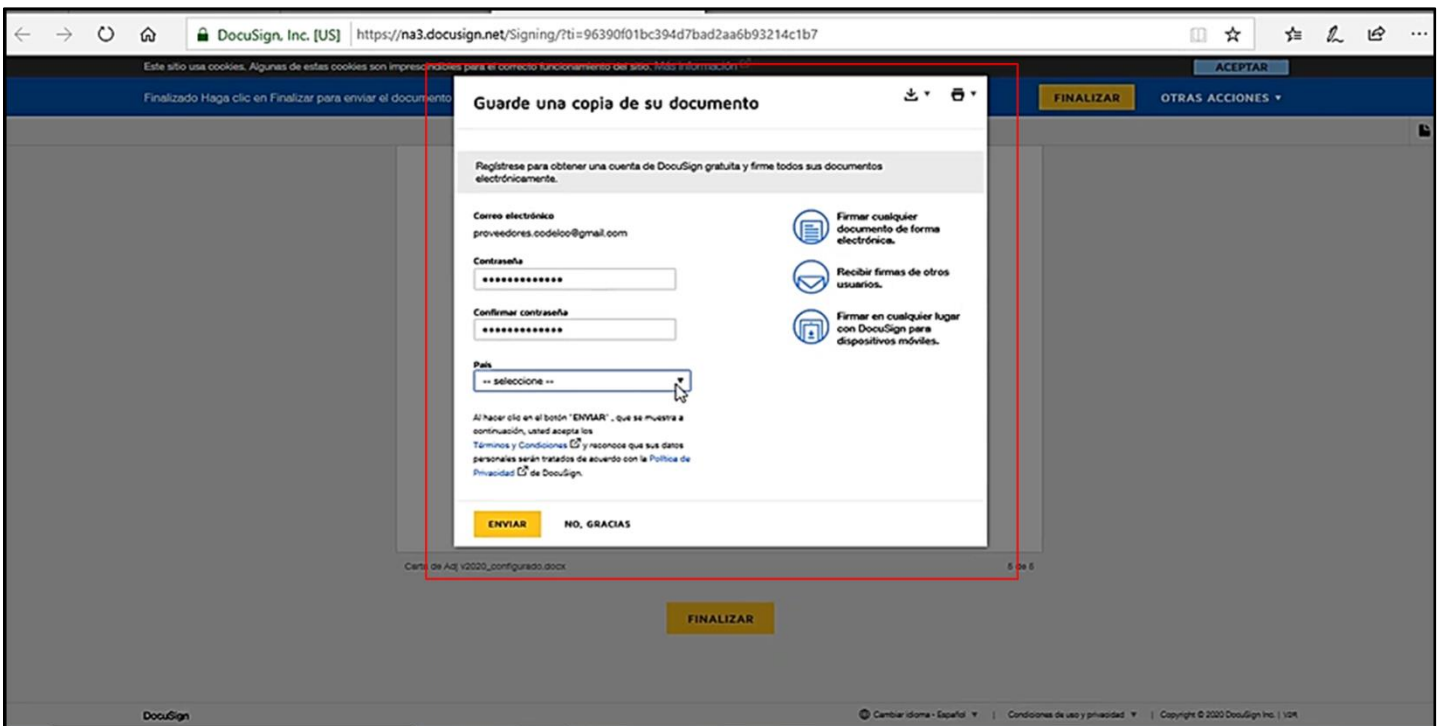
DocuSign, Inc. [US] https://na3.docusign.net/Signing/?ti=96390f01bc394d7bad2aa6b93214c1b7

Este sitio usa cookies. Algunas de estas cookies son imprescindibles para el correcto funcionamiento del sitio. Más información

ACEPTAR

Finalizado Haga clic en Finalizar para enviar el documento

FINALIZAR

OTRAS ACCIONES ▾

Guarde una copia de su documento

Regístrese para obtener una cuenta de DocuSign gratuita y firme todos sus documentos electrónicamente.

Correo electrónico
proveedores.codelco@gmail.com

Contraseña
•••••••••••••

Confirmar contraseña
•••••••••••••

País
-- seleccione --

Al hacer clic en el botón "ENVIAR", que se muestra a continuación, usted acepta los Términos y Condiciones y reconoce que sus datos personales serán tratados de acuerdo con la Política de Privacidad de DocuSign.

Firmar cualquier documento de forma electrónica.

Recibir firmas de otros usuarios.

Firmar en cualquier lugar con DocuSign para dispositivos móviles.

ENVIAR

NO, GRACIAS

Carta de Adj v2020_configurado.docx

6 de 6

FINALIZAR

DocuSign

Cambiar idioma - Español ▾ | Condiciones de uso y privacidad ▾ | Copyright © 2020 DocuSign Inc. | V2R